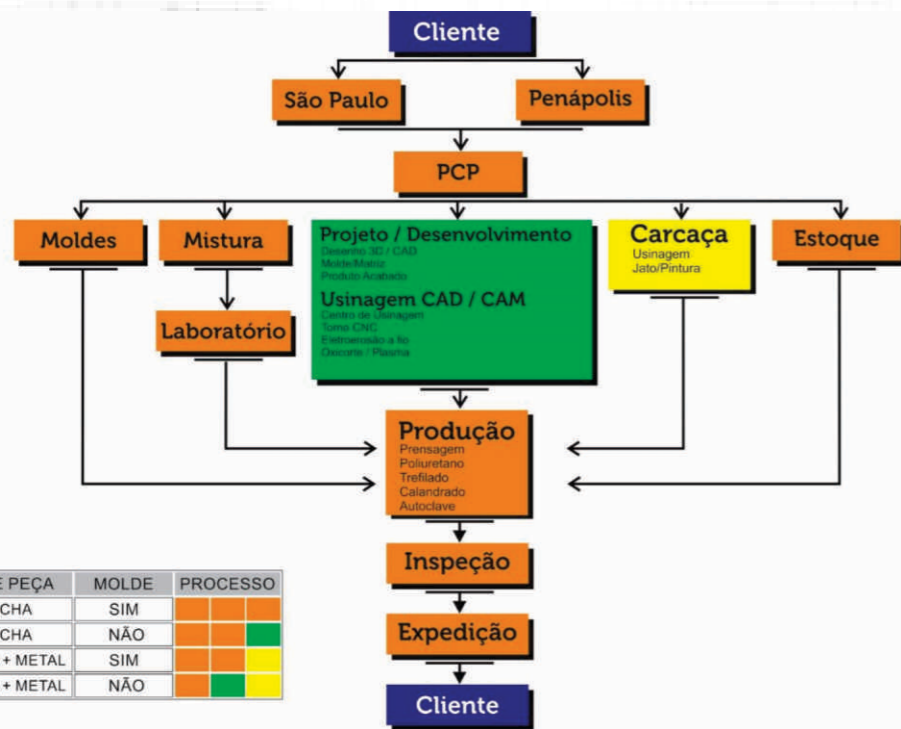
Cliente

São Paulo

Penápolis

PCP

Moldes

Mistura

Laboratório

Projeto / Desenvolvimento
Desenho 3D / CAD
Molde/Matriz
Produto Acabado

Usinagem CAD / CAM
Centro de Usinagem
Torno CNC
Eletroerosão a fio
Oxicorte / Plasma

Carcaça
Usinagem
Jato/Pintura

Estoque

Produção
Prensagem
Poliuretano
Trefilado
Calandrado
Autoclave

Inspeção

Expedição

Cliente

| E PEÇA | MOLDE | PROCESSO |
|---|---|---|
| CHA | SIM | |
| CHA | NÃO | |
| + METAL | SIM | |
| + METAL | NÃO | |